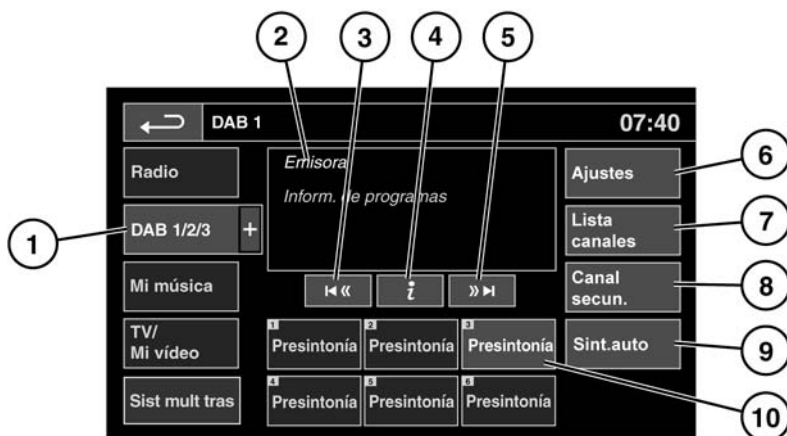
2
3
4
5
DAB 1
07:40
Radio
Emisora
Inform. de programas
Ajustes
6
1
DAB 1/2/3
+
Lista canales
7
Mi música
i
Canal secun.
8
TV/ Mi vídeo
1 Presintonía
2 Presintonía
3 Presintonía
Sint.auto
9
Sist mult tras
4 Presintonía
5 Presintonía
6 Presintonía
10